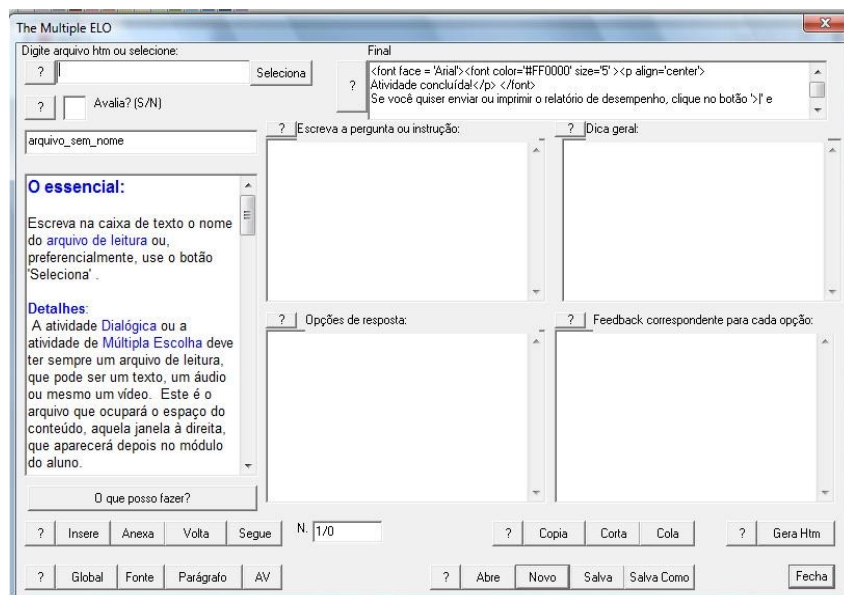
The Multiple ELO

Digite arquivo htm ou selecione:

? | Seleciona

? Avalia? (S/N)

arquivo_sem_nome

Final

? <font face = 'Arial'><font color='#FF0000' size='5' ><p align='center'> Atividade concluída!</p> </font> Se você quiser enviar ou imprimir o relatório de desempenho, clique no botão '>|' e

? Escreva a pergunta ou instrução:

? Dica geral:

O essencial:

Escreva na caixa de texto o nome do arquivo de leitura ou, preferencialmente, use o botão 'Seleciona' .

Detalhes:
A atividade Dialógica ou a atividade de Múltipla Escolha deve ter sempre um arquivo de leitura, que pode ser um texto, um áudio ou mesmo um vídeo. Este é o arquivo que ocupará o espaço do conteúdo, aquela janela à direita, que aparecerá depois no módulo do aluno.

? Opções de resposta:

? Feedback correspondente para cada opção:

O que posso fazer?

? Insere Anexa Volta Segue N. 1/0

? Copia Corta Cola ? Gera Htm

? Global Fonte Parágrafo AV

? Abre Novo Salva Salva Como Fecha